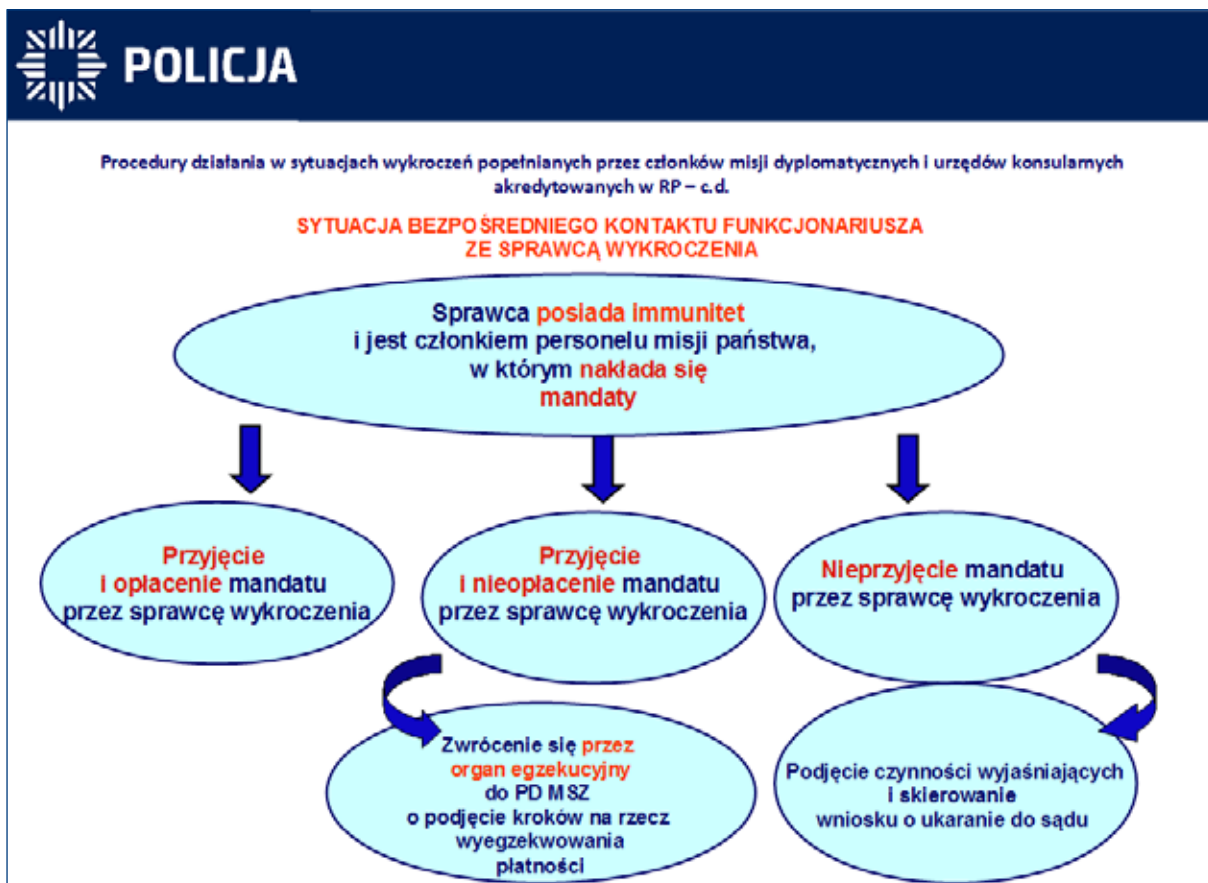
POLICJA

Procedury działania w sytuacjach wykroczeń popełnianych przez członków misji dyplomatycznych i urzędów konsularnych akredytowanych w RP – c.d.

SYTUACJA BEZPOŚREDNIEGO KONTAKTU FUNKCJONARIUSZA ZE SPRAWCĄ WYKROCZENIA

Sprawca posiada immunitet i jest członkiem personelu misji państwa, w którym nakłada się mandaty

Przyjęcie i opłacenie mandatu przez sprawcę wykroczenia

Przyjęcie i nieopłacenie mandatu przez sprawcę wykroczenia

Nieprzyjęcie mandatu przez sprawcę wykroczenia

Zwrócenie się przez organ egzekucyjny do PD MSZ o podjęcie kroków na rzecz wyegzekwowania płatności

Podjęcie czynności wyjaśniających i skierowanie wniosku o ukaranie do sądu